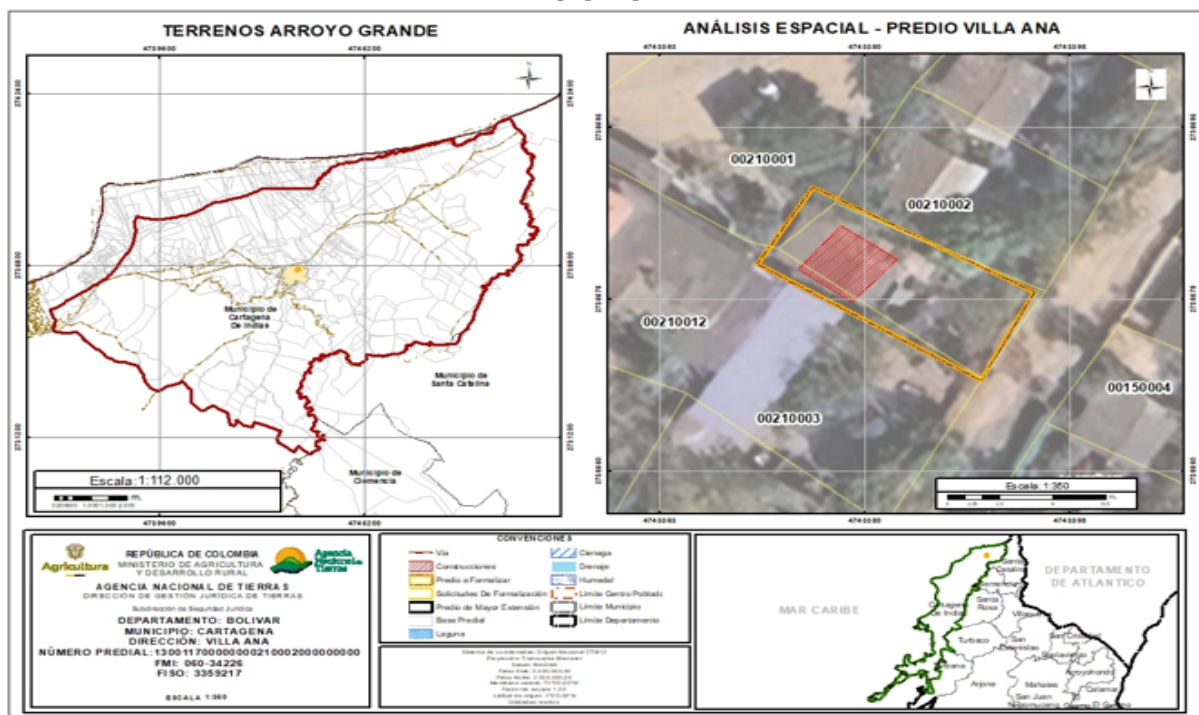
TERRENOS ARROYO GRANDE

4739600
4743200
2743400
2743400
2739800
2739800
2736200
2736200

Municipio de Cartagena De Indias
Municipio de Santa Catalina
Municipio de Clemencia

Escala 1:112.000

4739600
4743200

ANÁLISIS ESPACIAL - PREDIO VILLA ANA

00210001
00210002
00210012
00210003
00150004

Escala 1:350

CONVENCIONES
Vía
Construcciones
Predio a Formalizar
Solicitudes De Formalización
Predio de Mayor Extensión
Base Predial
Laguna
Cienaga
Drenaje
Humedal
Limite Centro Poblado
Limite Municipio
Limite Departamento

Agricultura
REPÚBLICA DE COLOMBIA
MINISTERIO DE AGRICULTURA Y DESARROLLO RURAL
Agencia Nacional de Tierras
AGENCIA NACIONAL DE TIERRAS
DIRECCIÓN DE GESTIÓN JURÍDICA DE TIERRAS
Subdirección de Seguridad Jurídica
DEPARTAMENTO: BOLIVAR
MUNICIPIO: CARTAGENA
DIRECCIÓN: VILLA ANA
NÚMERO PREDIAL: 130011700000000210002000000000
FMI: 060-34226
FISO: 3359217
ESCALA 1:350

MAR CARIBE
DEPARTAMENTO DE ATLANTICO
Santa Catalina
Cartagena de Indias
Santa Rosa
Villanueva
Turbaco
San Estanislao
Arjona
Mahates
San Juan Nepomuceno
Calamar
Arroyohondo
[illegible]